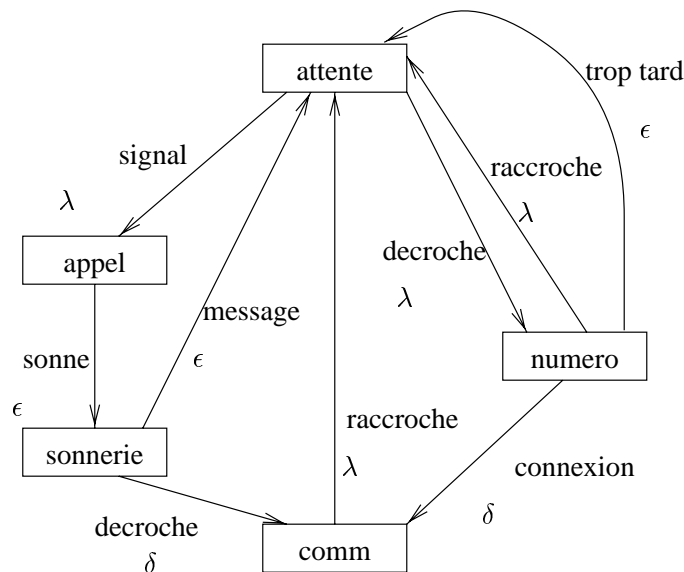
attente

trop tard

$\epsilon$

signal

$\lambda$

raccroche

$\lambda$

appel

decroche

$\lambda$

message

sonne

$\epsilon$

numero

$\epsilon$

raccroche

sonnerie

connexion

$\lambda$

$\delta$

decroche

$\delta$

comm